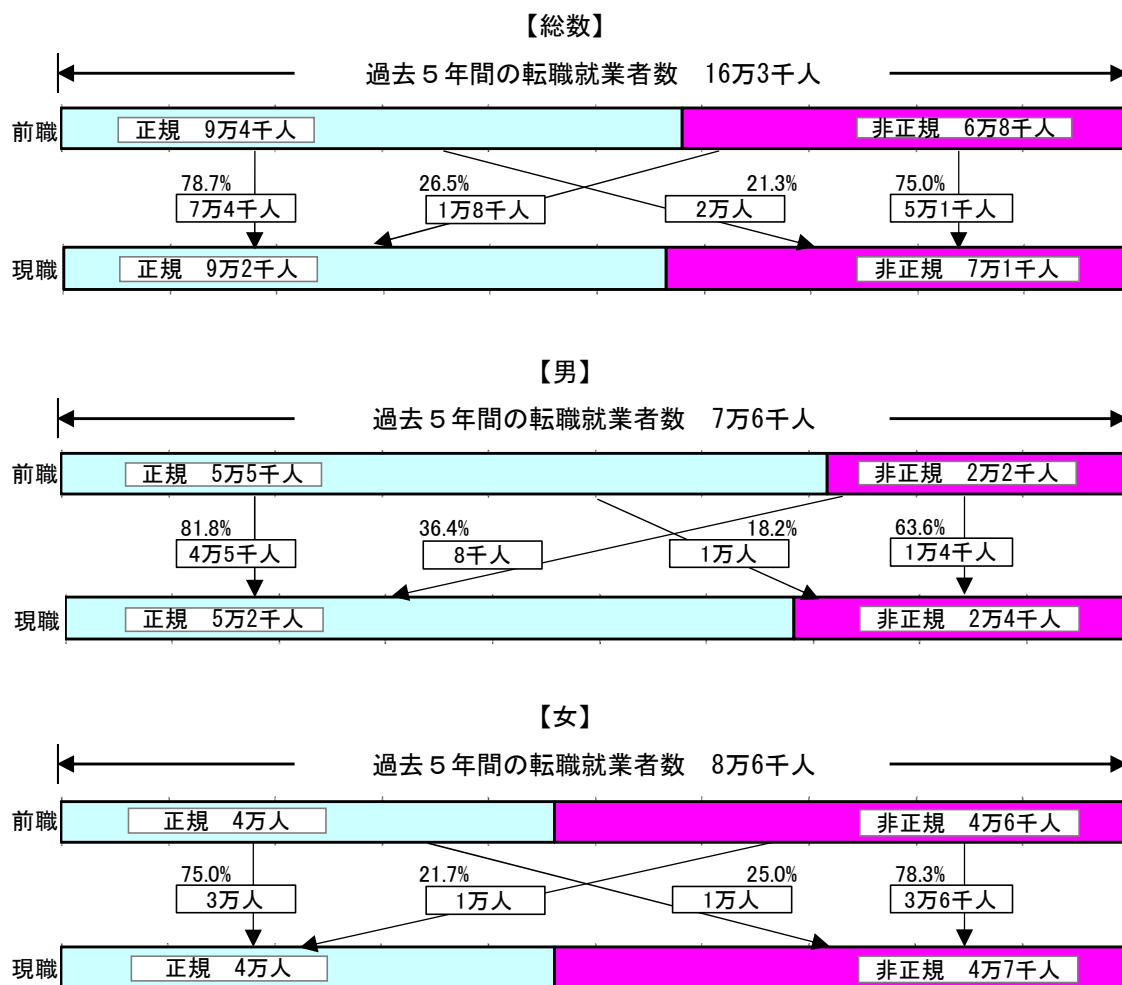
【総数】

過去５年間の転職就業者数　16万3千人

前職　正規　9万4千人　非正規　6万8千人

78.7%
7万4千人

26.5%
1万8千人

21.3%
2万人

75.0%
5万1千人

現職　正規　9万2千人　非正規　7万1千人

【男】

過去５年間の転職就業者数　7万6千人

前職　正規　5万5千人　非正規　2万2千人

81.8%
4万5千人

36.4%
8千人

18.2%
1万人

63.6%
1万4千人

現職　正規　5万2千人　非正規　2万4千人

【女】

過去５年間の転職就業者数　8万6千人

前職　正規　4万人　非正規　4万6千人

75.0%
3万人

21.7%
1万人

25.0%
1万人

78.3%
3万6千人

現職　正規　4万人　非正規　4万7千人